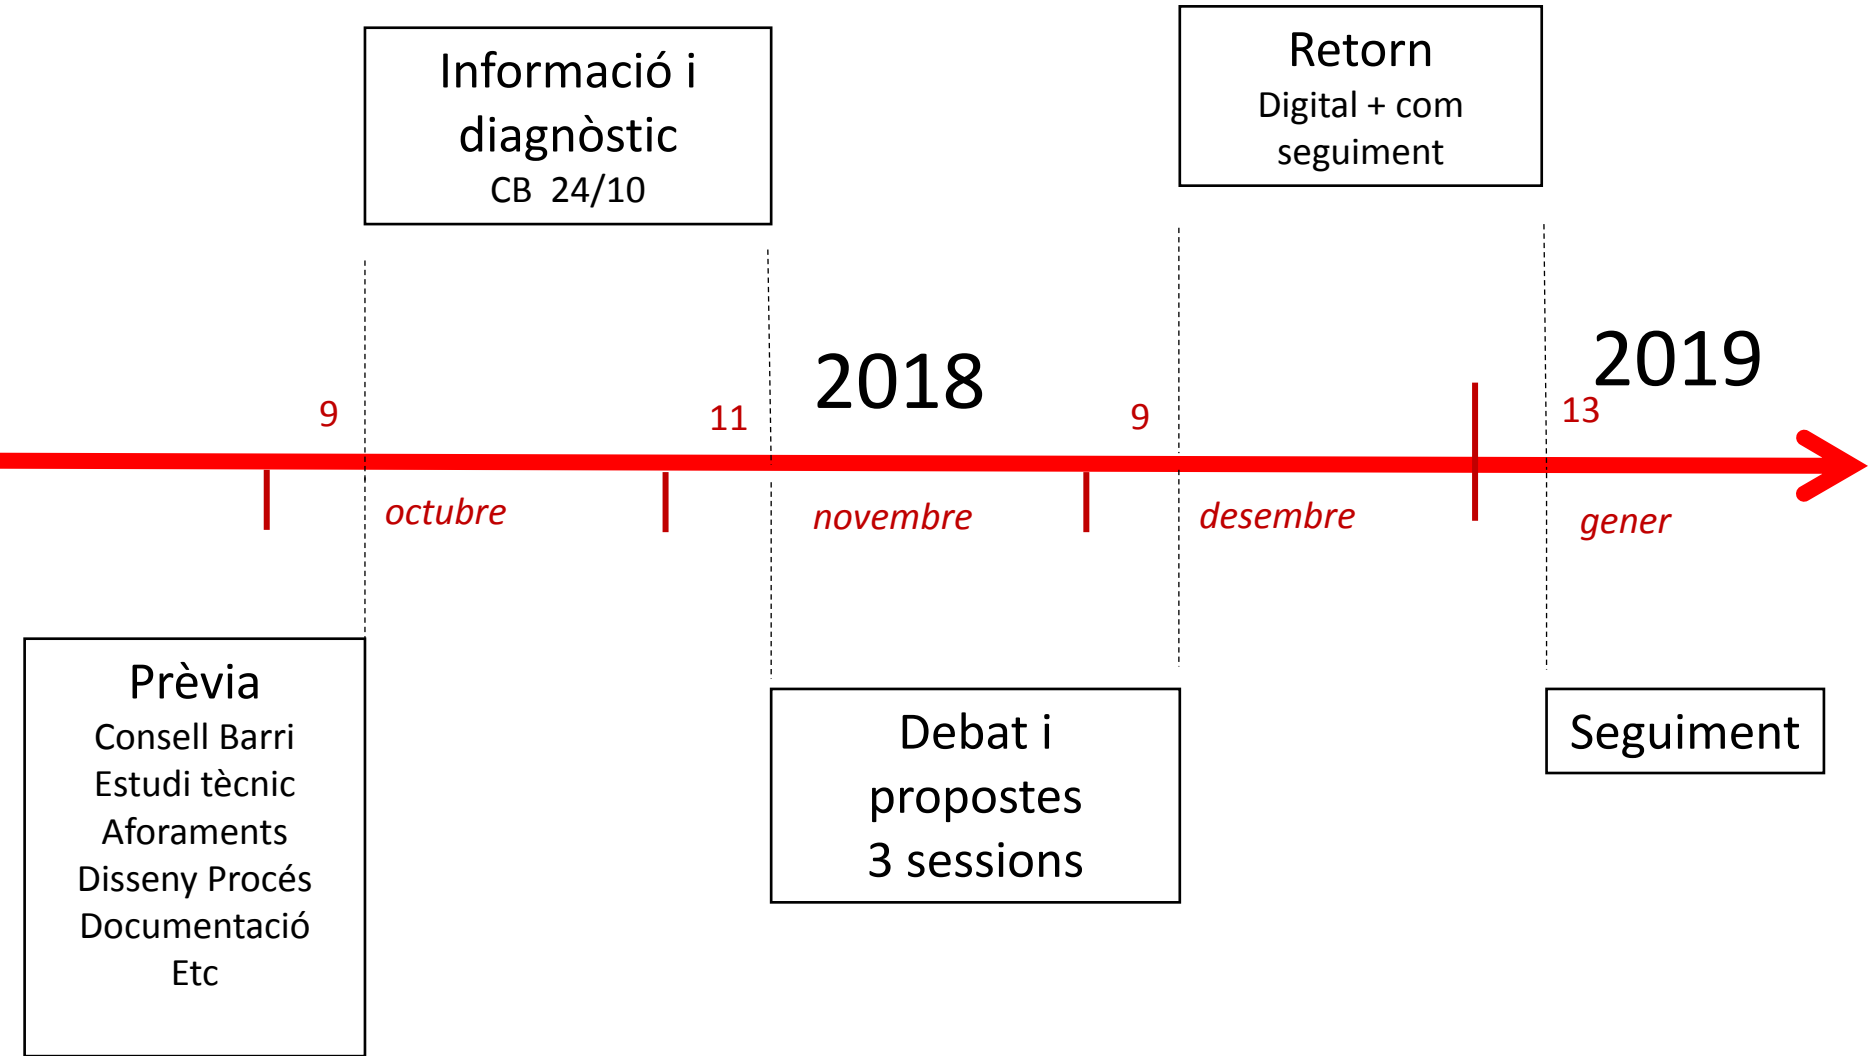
Informació i diagnòstic
CB 24/10

Retorn
Digital + com seguiment

2018

2019

9

11

9

13

octubre

novembre

desembre

gener

Prèvia
Consell Barri
Estudi tècnic
Aforaments
Disseny Procés
Documentació
Etc

Debat i propostes
3 sessions

Seguiment